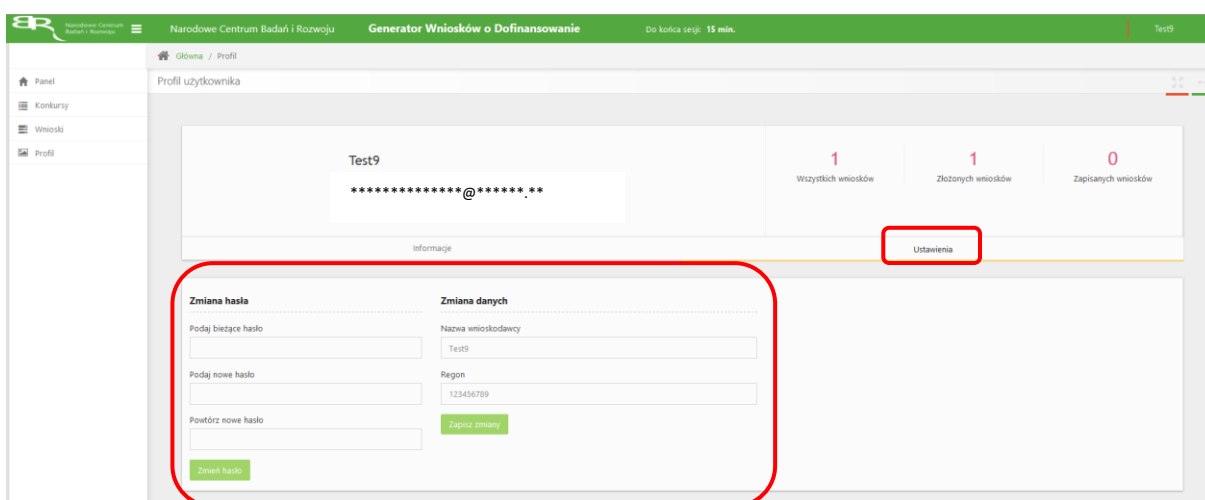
Narodowe Centrum Badań i Rozwoju

Narodowe Centrum Badań i Rozwoju Generator Wniosków o Dofinansowanie Do końca sesji: 15 min. Test9

Główna / Profil

Panel
Konkursy
Wnioski
Profil

Profil użytkownika

Test9
*************@******.**

1
Wszystkich wniosków

1
Złożonych wniosków

0
Zapisanych wniosków

Informacje
Ustawienia

Zmiana hasła

Podaj bieżące hasło

Podaj nowe hasło

Powtórz nowe hasło

Zmień hasło

Zmiana danych

Nazwa wnioskodawcy
Test9

Regon
123456789

Zapisz zmiany